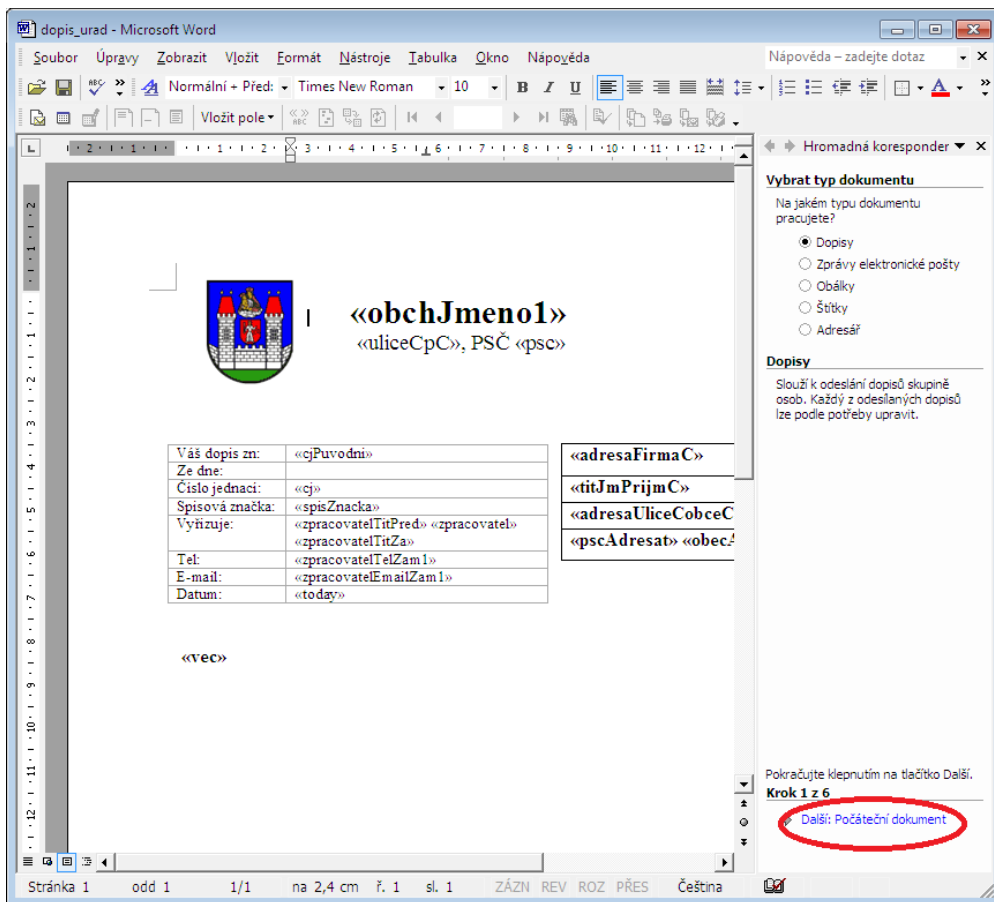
dopis_urad - Microsoft Word

Soubor Úpravy Zobrazit Vložit Formát Nástroje Tabulka Okno Nápověda

Nápověda – zadejte dotaz

Normální + Před: Times New Roman 10

Vložit pole

Hromadná korespondence

Vybrat typ dokumentu

Na jakém typu dokumentu pracujete?

Dopisy
Zprávy elektronické pošty
Obálky
Štítky
Adresář

Dopisy

Slouží k odeslání dopisů skupině osob. Každý z odeslaných dopisů lze podle potřeby upravit.

«obchJmeno1»
«uliceCpC», PSČ «psc»

| Váš dopis zn: | «cjPuvodni» |
|---|---|
| Ze dne: | |
| Číslo jednací: | «cj» |
| Spisová značka: | «spisZnacka» |
| Vyřizuje: | «zpracovatelTitPred» «zpracovatel» «zpracovatelTitZa» |
| Tel: | «zpracovatelTelZam1» |
| E-mail: | «zpracovatelEmailZam1» |
| Datum: | «today» |

«adresaFirmaC»
«titJmPrijmC»
«adresaUliceCobceC
«pscAdresat» «obecA

«vec»

Pokračujte klepnutím na tlačítko Další.
Krok 1 z 6

Další: Počáteční dokument

Stránka 1 odd 1 1/1 na 2,4 cm ř. 1 sl. 1 ZÁZN REV ROZ PŘES Čeština